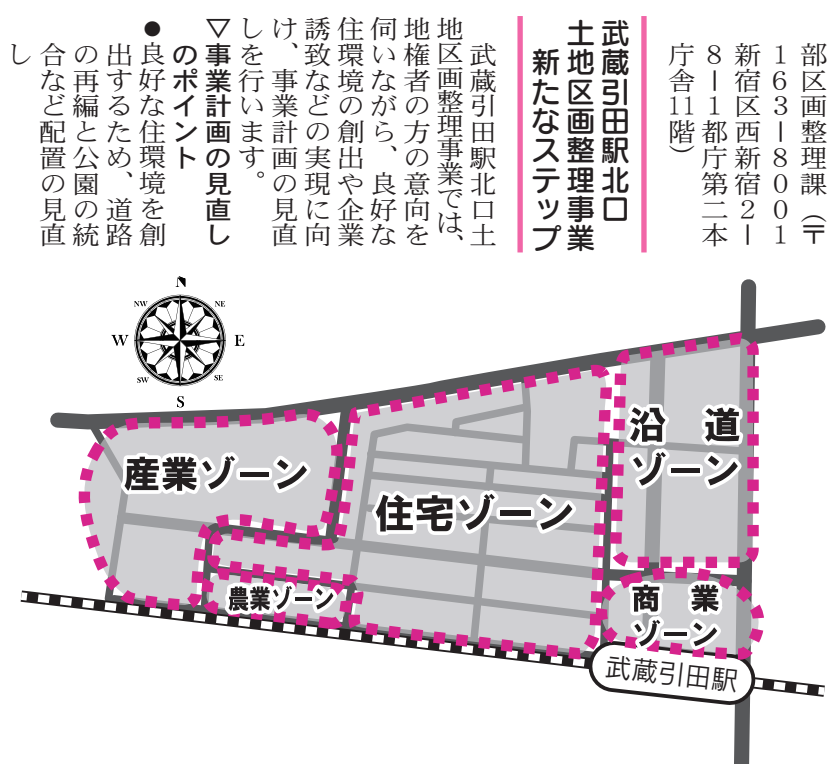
部区画整理課（〒163－8001新宿区西新宿2－8－1都庁第二本庁舎11階）

武蔵引田駅北口土地区画整理事業新たなステップ

武蔵引田駅北口土地区画整理事業では、地権者の方の意向を伺いながら、良好な住環境の創出や企業誘致などの実現に向け、事業計画の見直しを行います。

▽事業計画の見直しのポイント
●良好な住環境を創出するため、道路の再編と公園の統合など配置の見直し

N
NW
NE
W
E
SW
SE
S

産業ゾーン
住宅ゾーン
沿　道ゾーン
農業ゾーン
商　業ゾーン
武蔵引田駅